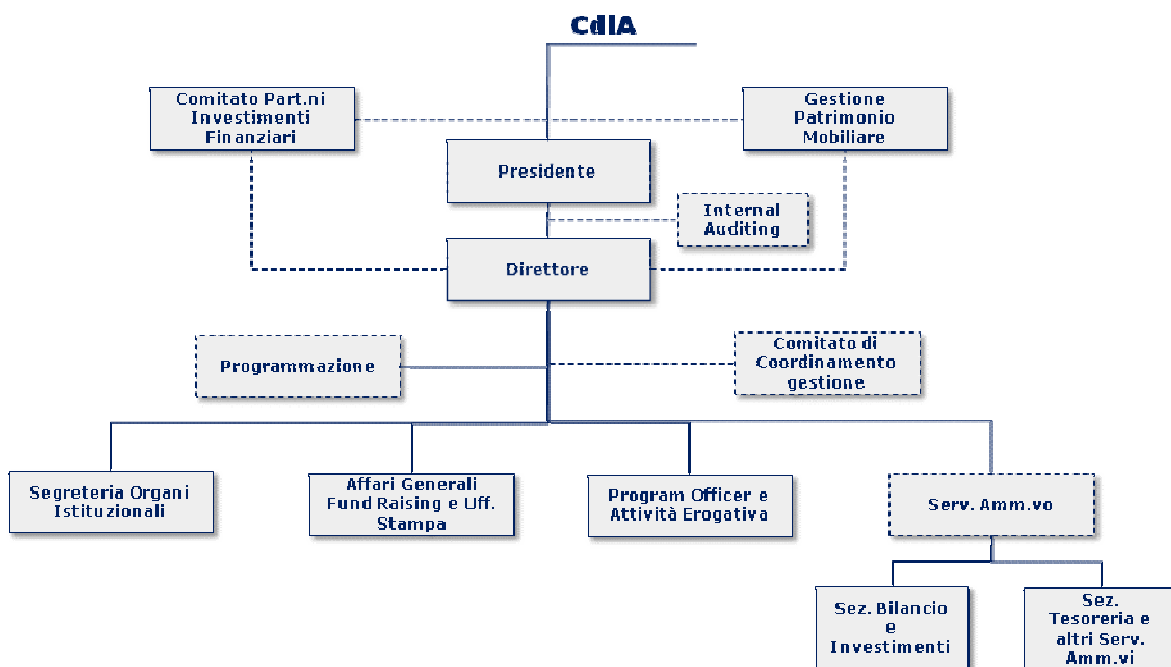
CdIA

Comitato Part.ni Investimenti Finanziari

Gestione Patrimonio Mobiliare

Presidente

Internal Auditing

Direttore

Programmazione

Comitato di Coordinamento gestione

Segreteria Organi Istituzionali

Affari Generali Fund Raising e Uff. Stampa

Program Officer e Attività Erogativa

Serv. Amm.vo

Sez. Bilancio e Investimenti

Sez. Tesoreria e altri Serv. Amm.vi